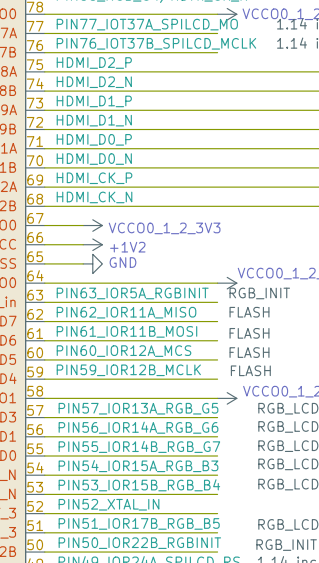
78
7A
7A
8A
8A
9A
9A
1A
1B
2A
2B
00
CC
SS
00
_in
D7
D6
D5
D4
00
D1
D2
D3
00
_N
_N
_3
_3
2B

VCC00_1_2
77 PIN77_IOT37A_SPILCD_MO 1.14
76 PIN76_IOT37B_SPILCD_MCLK 1.14
75 HDMI_D2_P
74 HDMI_D2_N
73 HDMI_D1_P
72 HDMI_D1_N
71 HDMI_D0_P
70 HDMI_D0_N
69 HDMI_CK_P
68 HDMI_CK_N
67 VCC00_1_2_3V3
66 +1V2
65 GND
64 VCC00_1_2
63 PIN63_IOR5A_RGBINIT RGB_INIT
62 PIN62_IOR11A_MISO FLASH
61 PIN61_IOR11B_MOSI FLASH
60 PIN60_IOR12A_MCS FLASH
59 PIN59_IOR12B_MCLK FLASH
58 VCC00_1_2
57 PIN57_IOR13A_RGB_G5 RGB_LCD
56 PIN56_IOR14A_RGB_G6 RGB_LCD
55 PIN55_IOR14B_RGB_G7 RGB_LCD
54 PIN54_IOR15A_RGB_B3 RGB_LCD
53 PIN53_IOR15B_RGB_B4 RGB_LCD
52 PIN52_XTAL_IN
51 PIN51_IOR17B_RGB_B5 RGB_LCD
50 PIN50_IOR22B_RGBINIT RGB_INIT
PIN49_IOR24A_SPILCD_RS 1.14